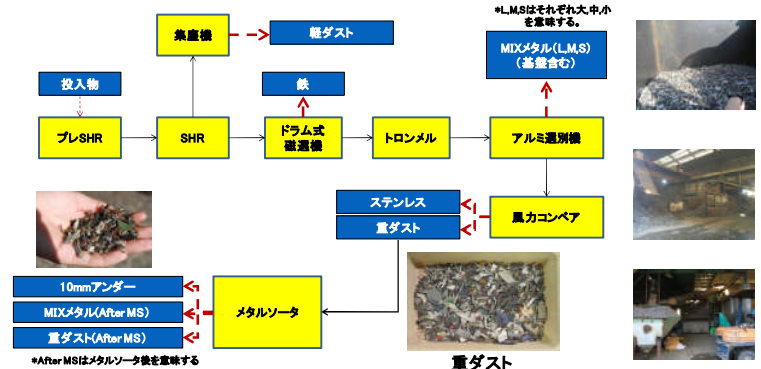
*L,M,Sはそれぞれ大,中,小を意味する。

集塵機

軽ダスト

投入物

鉄

MIXメタル(L,M,S)
(基盤含む)

プレSHR

SHR

ドラム式
磁選機

トロンメル

アルミ選別機

ステンレス

重ダスト

風力コンベア

10mmアンダー

MIXメタル(After MS)

重ダスト(After MS)

メタルソータ

*After MSはメタルソータ後を意味する

重ダスト